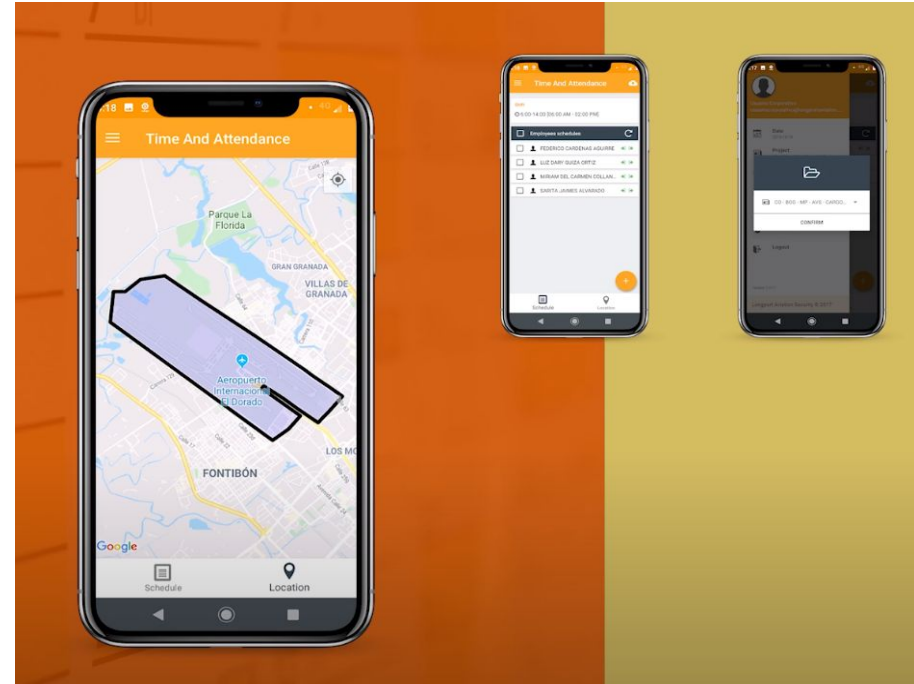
:18

Time And Attendance

Parque La Florida

GRAN GRANADA

VILLAS DE GRANADA

Aeropuerto Internacional El Dorado

FONTIBÓN

LOS MO

Google

Schedule

Location

Time And Attendance

06:00-14:00 (06:00 AM - 02:00 PM)

Employees schedules

FEDERICO CARDENAS AGUIRRE

LUZ DARY GUIZA ORTIZ

MIRIAM DEL CARMEN COLLAN...

SARITA JAIMES ALVARADO

Schedule

Location

Date

Project

CO - BOG - MP - AVS - CARGO...

CONFIRM

Logout